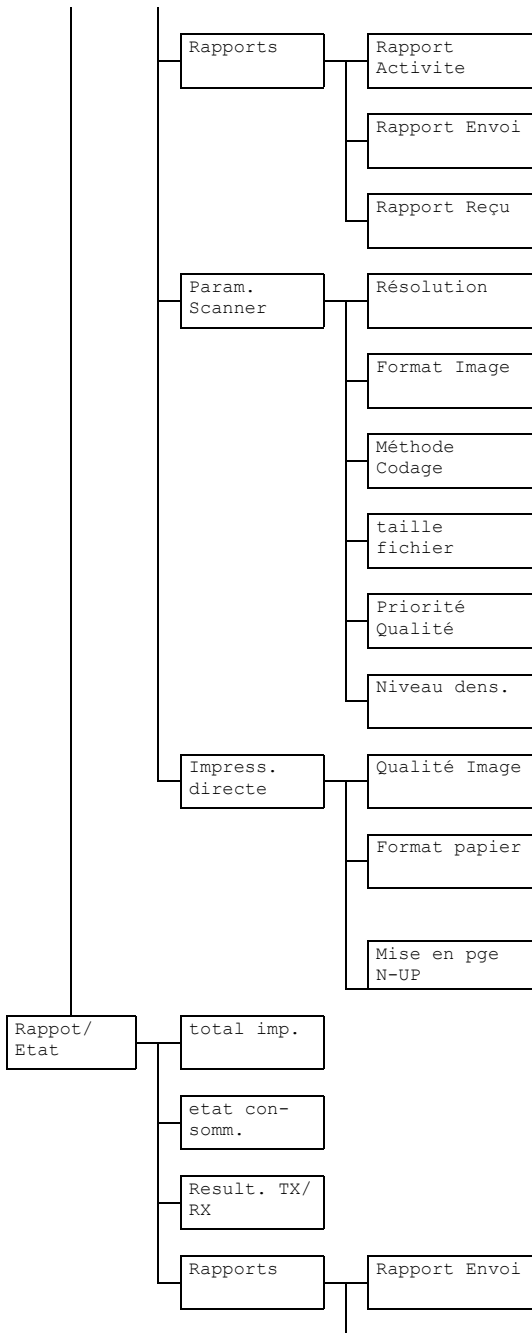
Rapports

Rapport Activite

Rapport Envoi

Rapport Reçu

Param. Scanner

Résolution

Format Image

Méthode Codage

taille fichier

Priorité Qualité

Niveau dens.

Impress. directe

Qualité Image

Format papier

Mise en pge N-UP

Rappot/ Etat

total imp.

etat consomm.

Result. TX/ RX

Rapports

Rapport Envoi